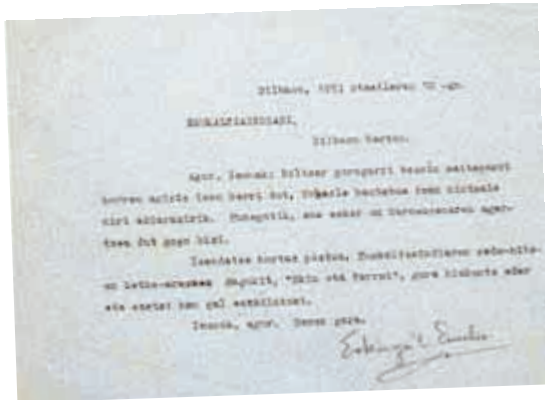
Bilbao, 1951 otsailaren 12-an.

EUSKALTZAINDIARI,

Bilbon Bertan.

Agur. Esanak: Bilbaer gorospeti beauia asitsenen korren aurien teen herri bat, Donacie harteko ieen zirtaela ziri ekiarasirik. Ensagutik, ana askar ez bersunenaren agertsen dut gogo biri.

Isendatu hortan zaudan, Euskaltzaindiaren sede-bileko letra-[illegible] ikusirik, "Erin eta Ferrat", gure hiskuntz eder eta saster ken gal esaalinotet.

Isaroa, agur. Beser gure.

Eskuagoi Emilio